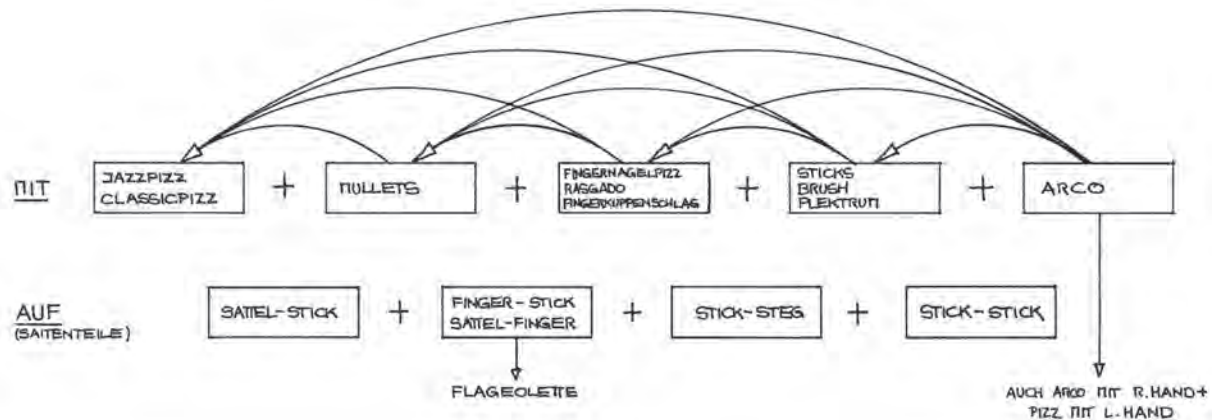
MIT

JAZZPIZZ
CLASSICPIZZ

+

MULLETS

+

FINGERNAGELPIZZ
RAGGADO
FINGERKUPPENSCHLAG

+

STICKS
BRUSH
PLEKTRUM

+

ARCO

AUF
(SAITENTEILE)

SATTEL-STICK

+

FINGER-STICK
SATTEL-FINGER

+

STICK-STEG

+

STICK-STICK

FLAGEOLETTE

AUCH ARCO MIT R.HAND+
PIZZ. MIT L.HAND